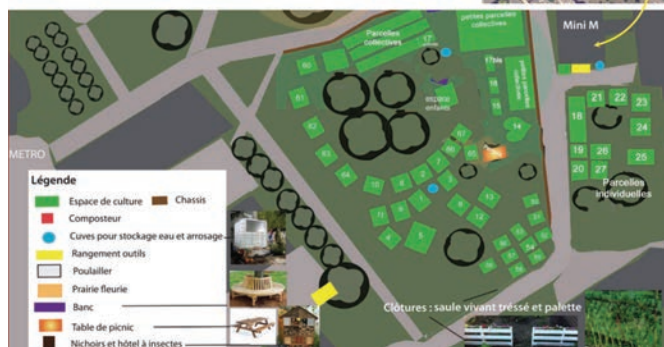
Parcelles collectives

petites parcelles collectives

Mini M

METRO

espace enfants

Parcelles individuelles

21 22 23
18 24
19 26
20 27 25

Légende
Espace de culture
Chassis
Composteur
Cuves pour stockage eau et arrosage
Rangement outils
Poulailler
Prairie fleurie
Banc
Table de picnic
Nichoirs et hôtel à insectes

Clôtures : saule vivant tressé et palette